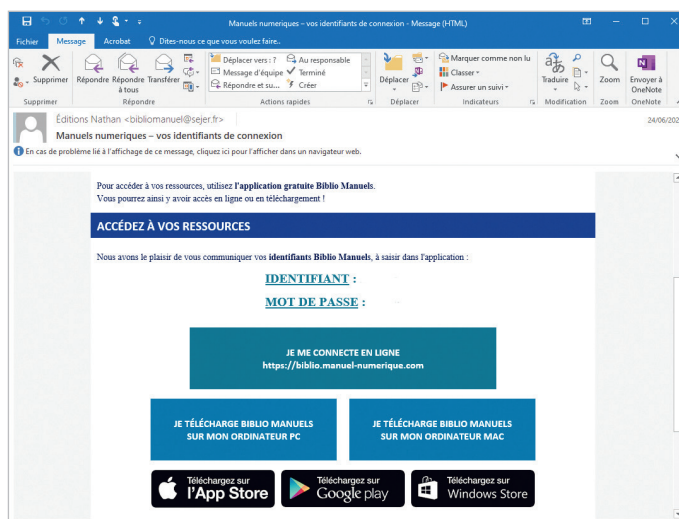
Manuels numeriques – vos identifiants de connexion - Message (HTML)

Fichier Message Acrobat Dites-nous ce que vous voulez faire...

Supprimer Répondre Répondre à tous Transférer Déplacer vers : ? Message d'équipe Répondre et su... Au responsable Terminé Créer Déplacer Marquer comme non lu Classer Assurer un suivi Traduire Zoom Envoyer à OneNote

Supprimer Répondre Actions rapides Déplacer Indicateurs Modification Zoom OneNote

Éditions Nathan <bibliomanuel@sejer.fr>
Manuels numeriques – vos identifiants de connexion
24/06/202

En cas de problème lié à l'affichage de ce message, cliquez ici pour l'afficher dans un navigateur web.

Pour accéder à vos ressources, utilisez l'application gratuite Biblio Manuels.
Vous pourrez ainsi y avoir accès en ligne ou en téléchargement !

ACCÉDEZ À VOS RESSOURCES

Nous avons le plaisir de vous communiquer vos identifiants Biblio Manuels, à saisir dans l'application :

IDENTIFIANT :

MOT DE PASSE :

JE ME CONNECTE EN LIGNE
https://biblio.manuel-numerique.com

JE TÉLÉCHARGE BIBLIO MANUELS SUR MON ORDINATEUR PC

JE TÉLÉCHARGE BIBLIO MANUELS SUR MON ORDINATEUR MAC

Téléchargez sur l'App Store

Téléchargez sur Google play

Téléchargez sur Windows Store